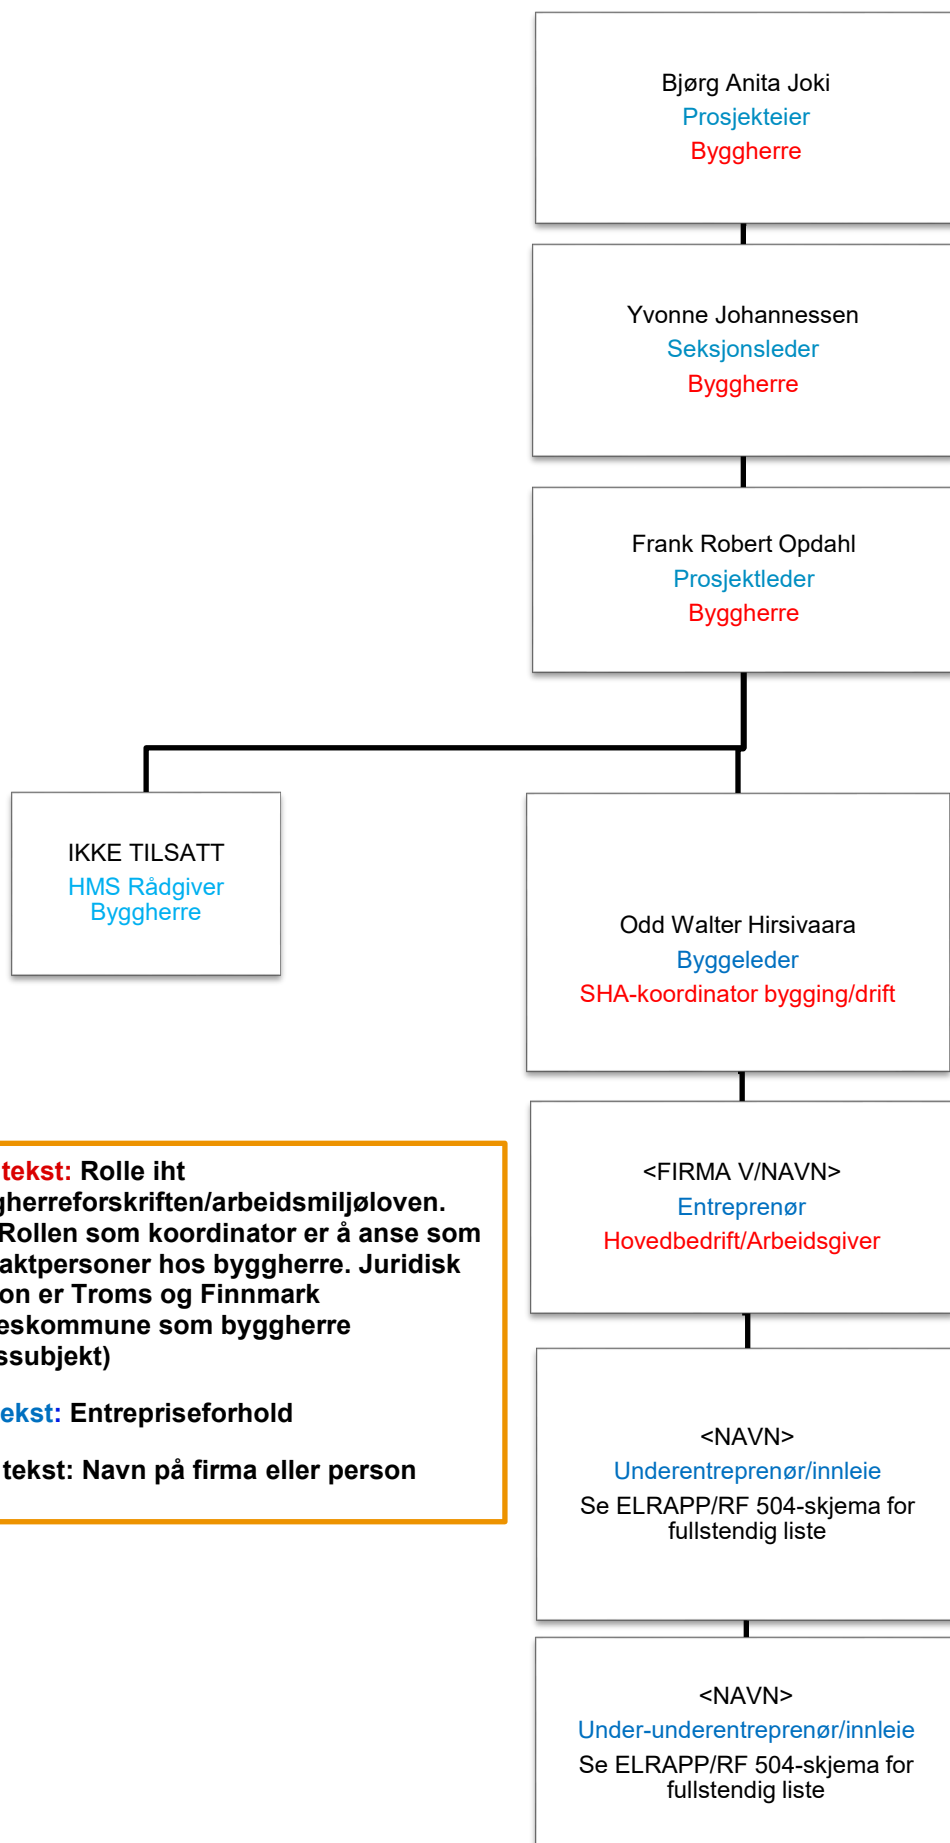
Bjørg Anita Joki
Prosjekteier
Byggherre

Yvonne Johannessen
Seksjonsleder
Byggherre

Frank Robert Opdahl
Prosjektleder
Byggherre

IKKE TILSATT
HMS Rådgiver
Byggherre

Odd Walter Hirsivaara
Byggeleder
SHA-koordinator bygging/drift

tekst: Rolle iht gherreforskriften/arbeidsmiljøloven. Rollen som koordinator er å anse som aktpersoner hos byggherre. Juridisk on er Troms og Finnmark eskommune som byggherre ssubjekt)

ekst: Entrepriseforhold

tekst: Navn på firma eller person

<FIRMA V/NAVN>
Entreprenør
Hovedbedrift/Arbeidsgiver

<NAVN>
Underentreprenør/innleie
Se ELRAPP/RF 504-skjema for fullstendig liste

<NAVN>
Under-underentreprenør/innleie
Se ELRAPP/RF 504-skjema for fullstendig liste